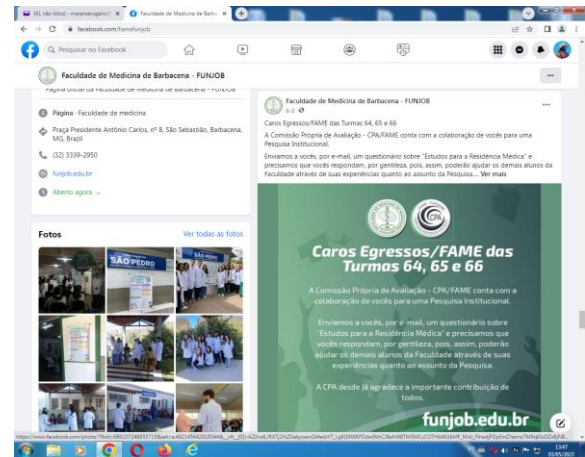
(41 não lidos) - mara...
Faculdade de Medicina de Barba...
facebook.com/famefunjob
Pesquisar no Facebook
Faculdade de Medicina de Barbacena - FUNJOB
Página oficial da Faculdade de Medicina de Barbacena - FUNJOB
Página · Faculdade de medicina
Praça Presidente Antônio Carlos, nº 8, São Sebastião, Barbacena, MG, Brazil
(32) 3339-2950
funjob.edu.br
Aberto agora
Fotos
Ver todas as fotos
SÃO PEDRO
Faculdade de Medicina de Barbacena - FUNJOB
Caros Egressos/FAME das Turmas 64, 65 e 66
A Comissão Própria de Avaliação - CPA/FAME conta com a colaboração de vocês para uma Pesquisa Institucional.
Enviamos a vocês, por e-mail, um questionário sobre "Estudos para a Residência Médica" e precisamos que vocês respondam, por gentileza, pois, assim, poderão ajudar os demais alunos da Faculdade através de suas experiências quanto ao assunto da Pesquisa.... Ver mais
Caros Egressos/FAME das Turmas 64, 65 e 66
A Comissão Própria de Avaliação - CPA/FAME conta com a colaboração de vocês para uma Pesquisa Institucional.
Enviamos a vocês, por e-mail, um questionário sobre "Estudos para a Residência Médica" e precisamos que vocês respondam, por gentileza, pois, assim, poderão ajudar os demais alunos da Faculdade através de suas experiências quanto ao assunto da Pesquisa.
A CPA desde já agradece a importante contribuição de todos.
funjob.edu.br
https://www.facebook.com/photo/?fbid=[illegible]
13:47
03/05/2023